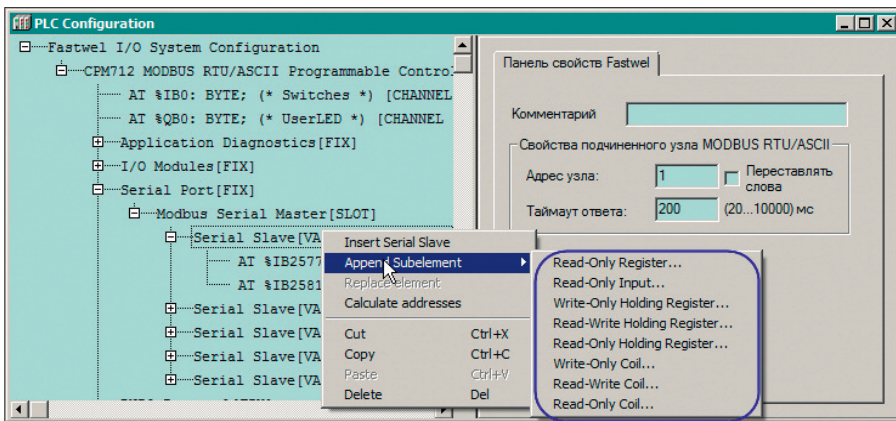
PLC Configuration

Fastwel I/O System Configuration
CPM712 MODBUS RTU/ASCII Programmable Contro
AT %IB0: BYTE; (* Switches *) [CHANNEL
AT %QB0: BYTE; (* UserLED *) [CHANNEL
Application Diagnostics[FIX]
I/O Modules[FIX]
Serial Port[FIX]
Modbus Serial Master[SLOT]
Serial Slave[VA
AT %IB2577
AT %IB2581
Serial Slave[VA
Serial Slave[VA
Serial Slave[VA
Serial Slave[VA

Insert Serial Slave
Append Subelement
Replace element
Calculate addresses
Cut Ctrl+X
Copy Ctrl+C
Paste Ctrl+V
Delete Del

Read-Only Register...
Read-Only Input...
Write-Only Holding Register...
Read-Write Holding Register...
Read-Only Holding Register...
Write-Only Coil...
Read-Write Coil...
Read-Only Coil...

Панель свойств Fastwel
Комментарий
Свойства подчиненного узла MODBUS RTU/ASCII
Адрес узла: 1
Переставлять слова
Таймаут ответа: 200 (20...10000) мс